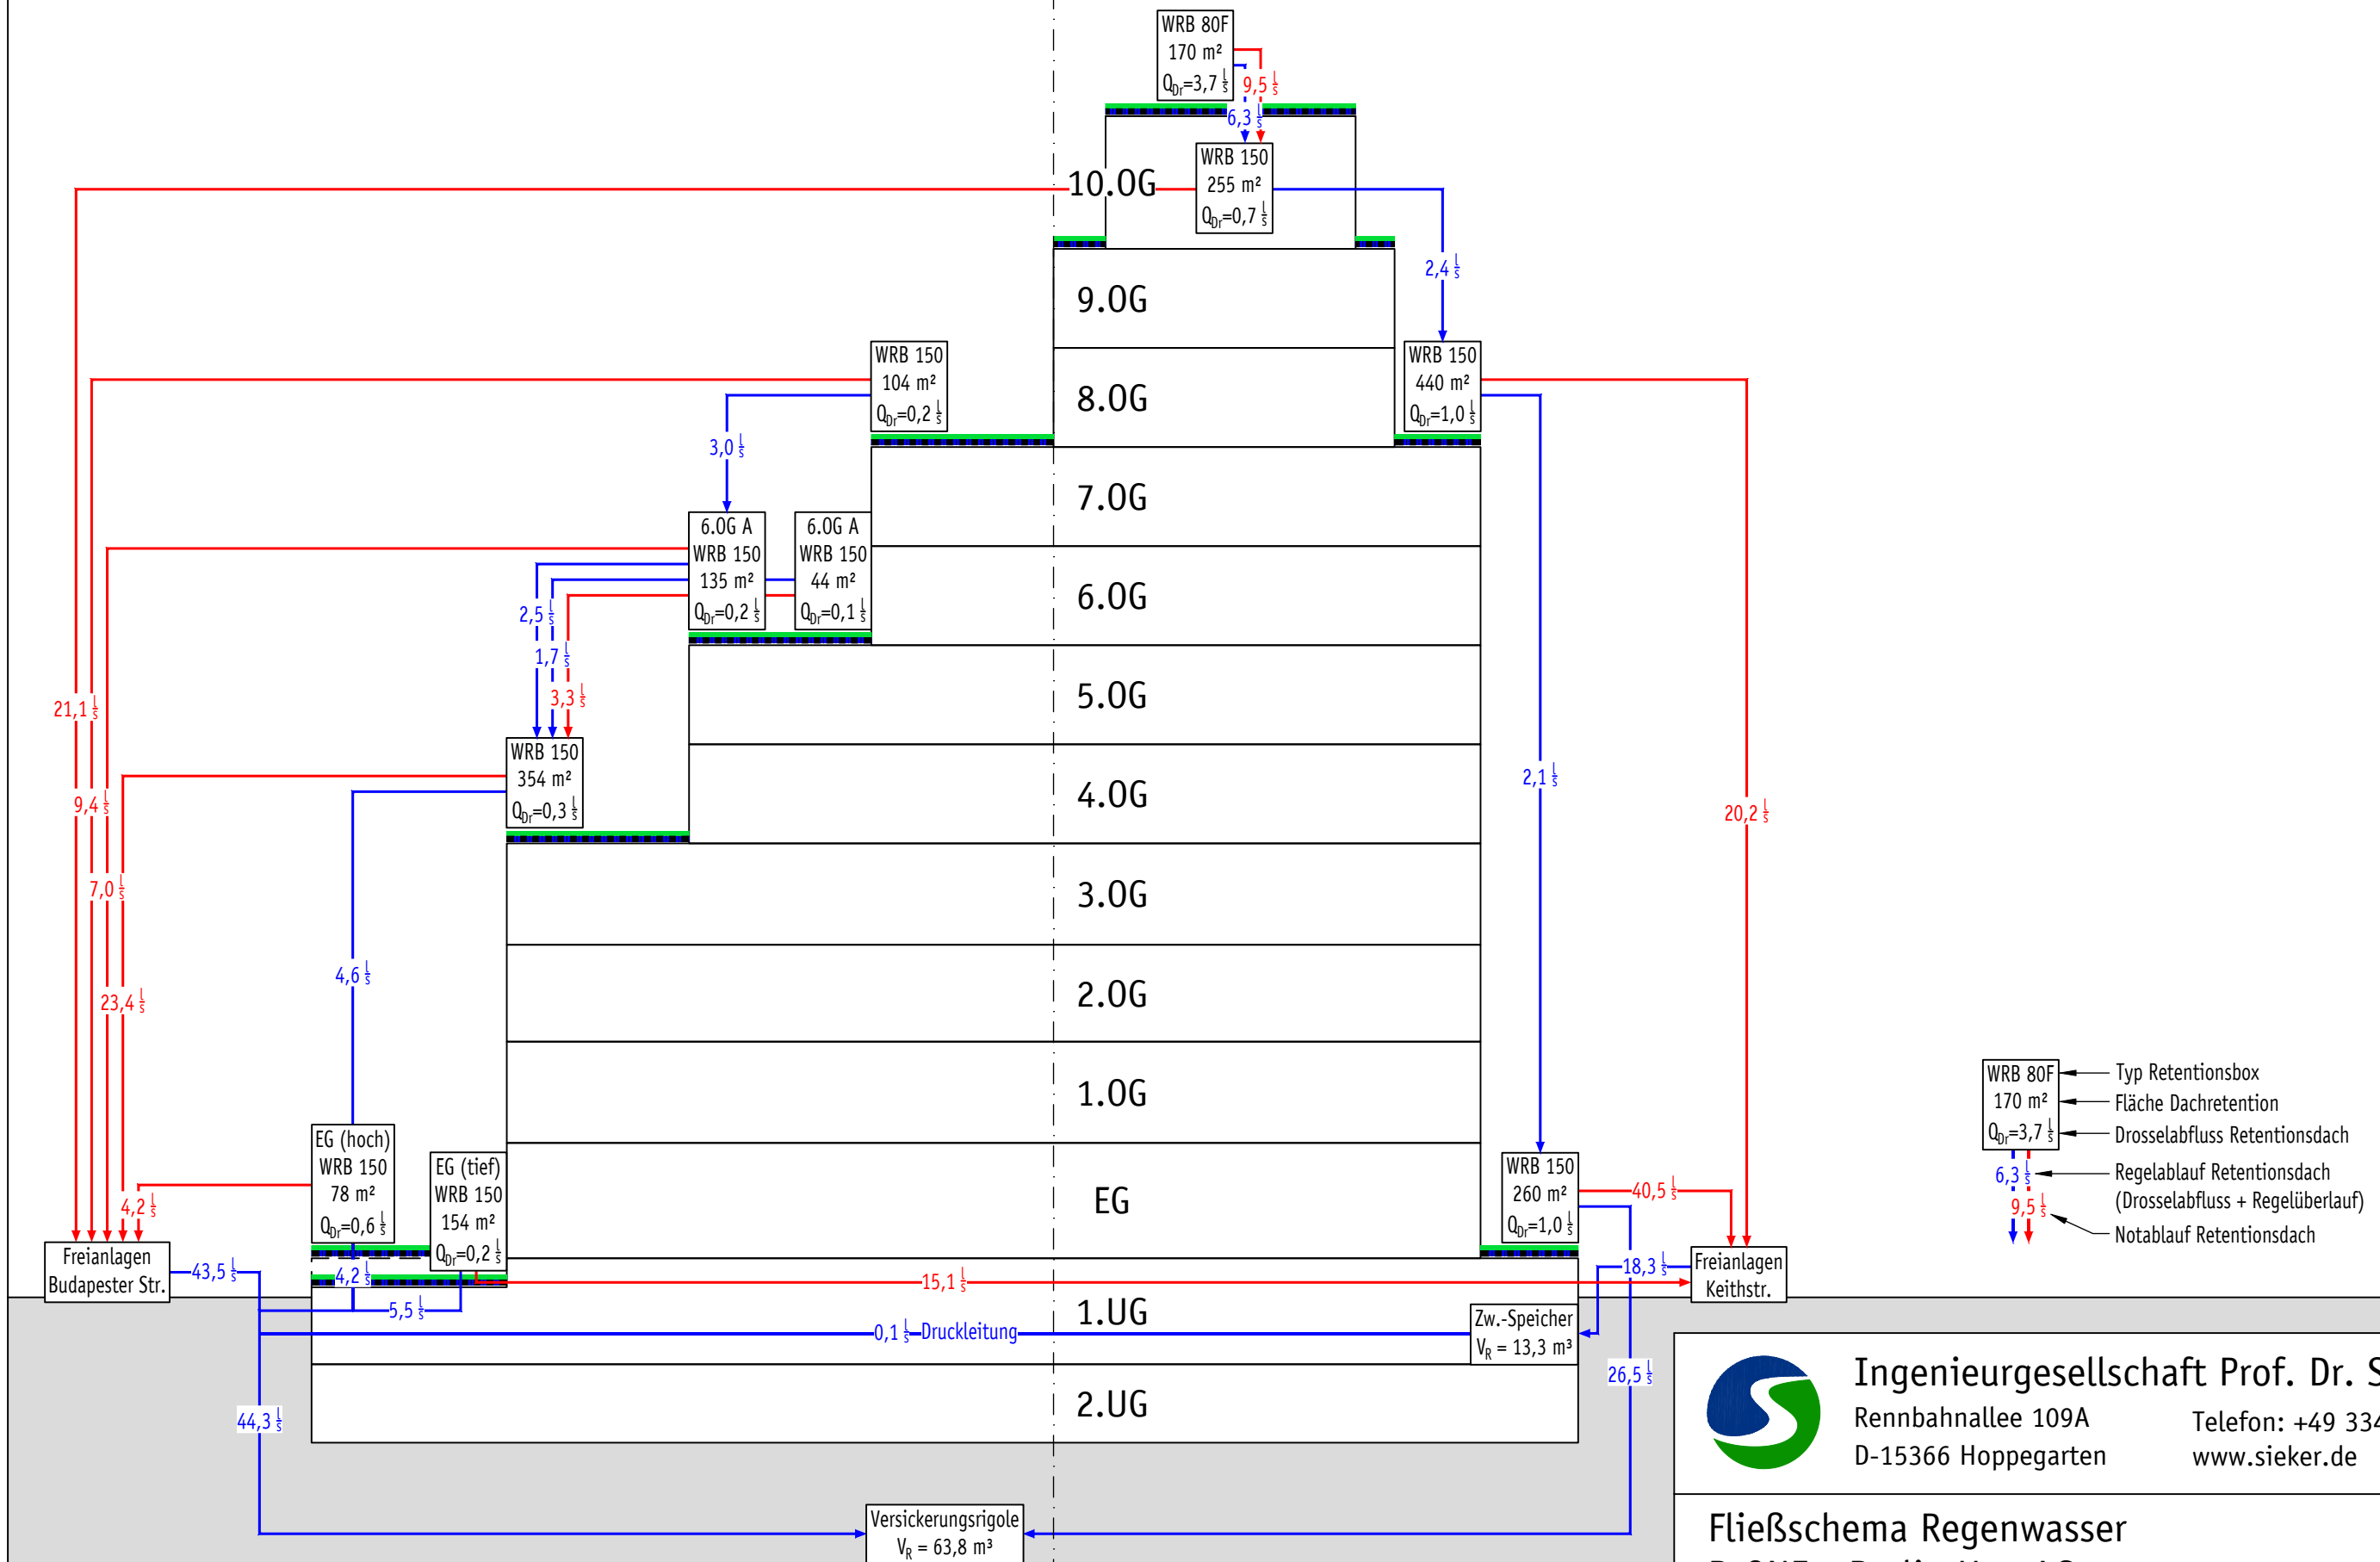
WRB 80F
170 m²
$Q_{Dr}$=3,7 $\frac{l}{s}$
9,5 $\frac{l}{s}$
6,3 $\frac{l}{s}$

10.OG
WRB 150
255 m²
$Q_{Dr}$=0,7 $\frac{l}{s}$
2,4 $\frac{l}{s}$

9.OG

WRB 150
104 m²
$Q_{Dr}$=0,2 $\frac{l}{s}$

8.OG

WRB 150
440 m²
$Q_{Dr}$=1,0 $\frac{l}{s}$

3,0 $\frac{l}{s}$

7.OG

6.OG A
WRB 150
135 m²
$Q_{Dr}$=0,2 $\frac{l}{s}$

6.OG A
WRB 150
44 m²
$Q_{Dr}$=0,1 $\frac{l}{s}$

6.OG

2,5 $\frac{l}{s}$
1,7 $\frac{l}{s}$
3,3 $\frac{l}{s}$

5.OG

21,1 $\frac{l}{s}$

WRB 150
354 m²
$Q_{Dr}$=0,3 $\frac{l}{s}$

4.OG

2,1 $\frac{l}{s}$

9,4 $\frac{l}{s}$

20,2 $\frac{l}{s}$

7,0 $\frac{l}{s}$

3.OG

4,6 $\frac{l}{s}$

23,4 $\frac{l}{s}$

2.OG

1.OG

WRB 80F
170 m²
$Q_{Dr}$=3,7 $\frac{l}{s}$
Typ Retentionsbox
Fläche Dachretention
Drosselabfluss Retentionsdach
6,3 $\frac{l}{s}$
Regelablauf Retentionsdach
(Drosselabfluss + Regelüberlauf)
9,5 $\frac{l}{s}$
Notablauf Retentionsdach

EG (hoch)
WRB 150
78 m²
$Q_{Dr}$=0,6 $\frac{l}{s}$

EG (tief)
WRB 150
154 m²
$Q_{Dr}$=0,2 $\frac{l}{s}$

EG

WRB 150
260 m²
$Q_{Dr}$=1,0 $\frac{l}{s}$

40,5 $\frac{l}{s}$

4,2 $\frac{l}{s}$

Freianlagen
Budapester Str.

43,5 $\frac{l}{s}$

4,2 $\frac{l}{s}$

15,1 $\frac{l}{s}$

18,3 $\frac{l}{s}$

Freianlagen
Keithstr.

5,5 $\frac{l}{s}$

1.UG

0,1 $\frac{l}{s}$ Druckleitung

Zw.-Speicher
$V_R$ = 13,3 m³

26,5 $\frac{l}{s}$

Ingenieurgesellschaft Prof. Dr. S
Rennbahnallee 109A
D-15366 Hoppegarten
Telefon: +49 334
www.sieker.de

44,3 $\frac{l}{s}$

2.UG

Versickerungsrigole
$V_R$ = 63,8 m³

Fließschema Regenwasser